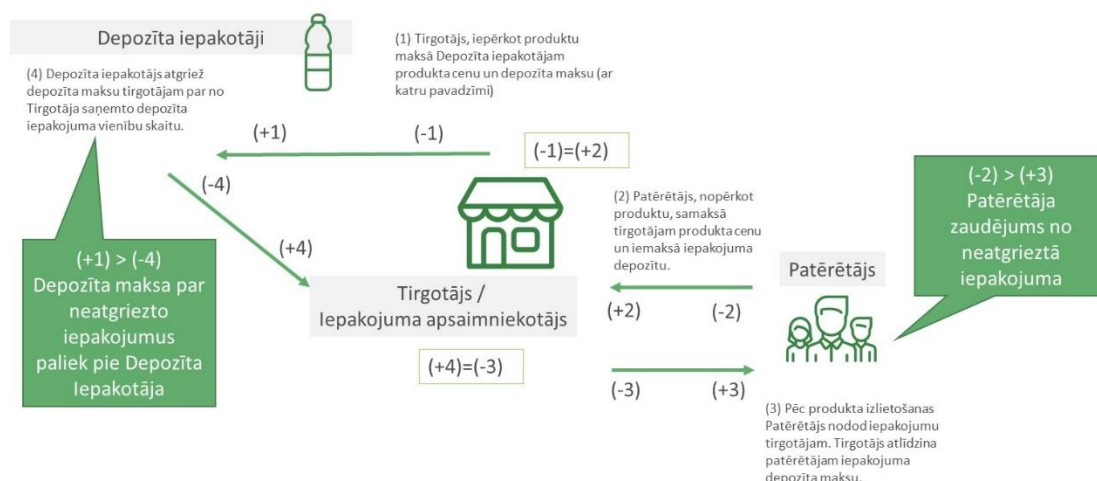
Depozīta iepakotāji

(1) Tirgotājs, iepērkot produktu maksā Depozīta iepakotājam produkta cenu un depozīta maksu (ar katru pavadzīmi)

(4) Depozīta iepakotājs atgriež depozīta maksu tirgotājam par no Tirgotāja saņemto depozīta iepakojuma vienību skaitu.

(+1)

(-1)

(-1)=(+2)

(-4)

(+4)

(-2) > (+3)
Patērētāja zaudējums no neatgrieztā iepakojuma

(2) Patērētājs, nopērkot produktu, samaksā tirgotājam produkta cenu un iemaksā iepakojuma depozītu.

(+1) > (-4)
Depozīta maksa par neatgriezto iepakojumus paliek pie Depozīta Iepakotāja

Tirgotājs /
Iepakojuma apsaimniekotājs

Patērētājs

(+2)

(-2)

(+4)=(-3)

(-3)

(+3)

(3) Pēc produkta izlietošanas Patērētājs nodod iepakojumu tirgotājam. Tirgotājs atlīdzina patērētājam iepakojuma depozīta maksu.